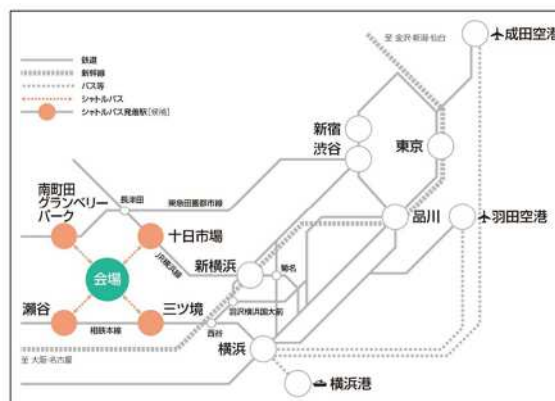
鉄道
新幹線
バス等
シャトルバス
シャトルバス発着駅[候補]

至 金沢・新潟・仙台
成田空港
新宿
渋谷
東京
品川
羽田空港
長津田
東急田園都市線
南町田グランベリーパーク
十日市場
JR横浜線
会場
新横浜
菊名
瀬谷
三ツ境
相鉄本線
羽沢横浜国大前
西谷
横浜
至 大阪・名古屋
横浜港